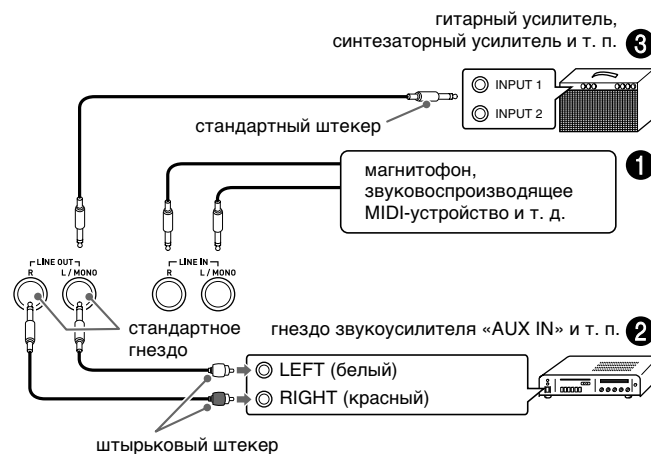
гитарный усилитель, синтезаторный усилитель и т. п. 3

INPUT 1
INPUT 2

стандартный штекер

магнитофон, звуковоспроизводящее MIDI-устройство и т. д. 1

LINE OUT
R
L / MONO

LINE IN
R
L / MONO

стандартное гнездо

гнездо звукоусилителя «AUX IN» и т. п. 2

LEFT (белый)
RIGHT (красный)

штырьковый штекер